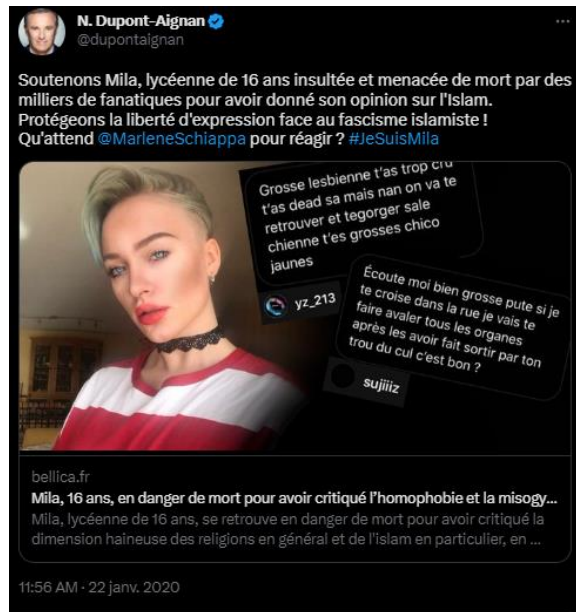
N. Dupont-Aignan
@dupontaignan

Soutenons Mila, lycéenne de 16 ans insultée et menacée de mort par des milliers de fanatiques pour avoir donné son opinion sur l'Islam. Protégeons la liberté d'expression face au fascisme islamiste ! Qu'attend @MarleneSchiappa pour réagir ? #JeSuisMila

Grosse lesbienne t'as trop cru t'as dead sa mais nan on va te retrouver et tegorger sale chienne t'es grosses chico jaunes

yz_213

Écoute moi bien grosse pute si je te croise dans la rue je vais te faire avaler tous les organes après les avoir fait sortir par ton trou du cul c'est bon ?

sujiiiz

bellica.fr
Mila, 16 ans, en danger de mort pour avoir critiqué l'homophobie et la misogy...
Mila, lycéenne de 16 ans, se retrouve en danger de mort pour avoir critiqué la dimension haineuse des religions en général et de l'islam en particulier, en ...

11:56 AM · 22 janv. 2020